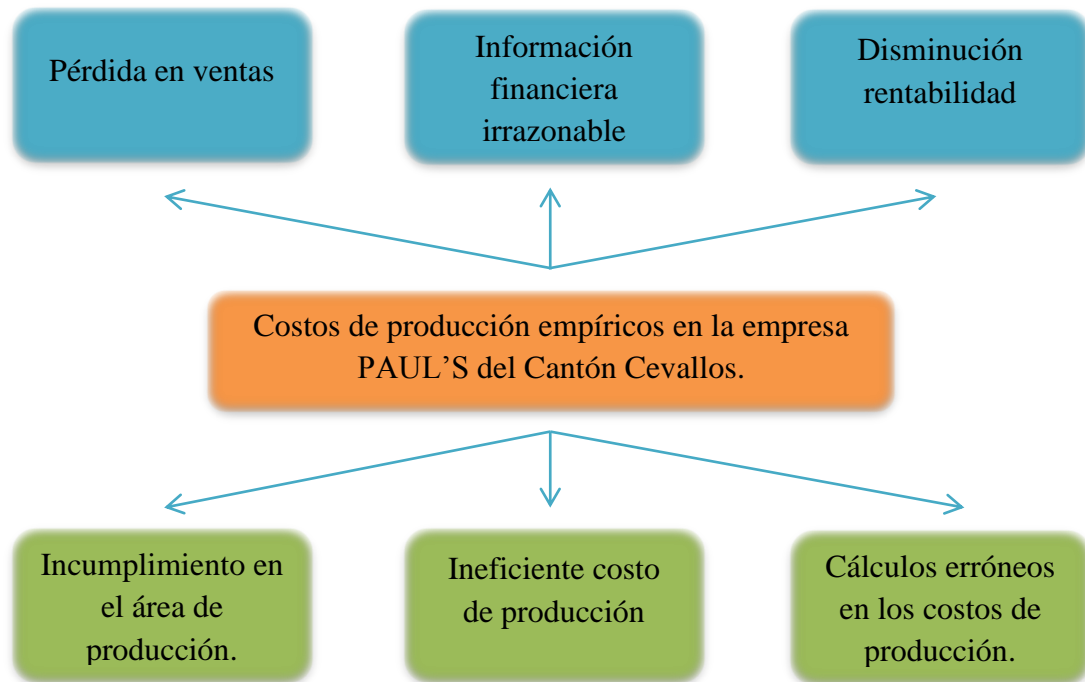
Pérdida en ventas

Información financiera irrazonable

Disminución rentabilidad

Costos de producción empíricos en la empresa PAUL’S del Cantón Cevallos.

Incumplimiento en el área de producción.

Ineficiente costo de producción

Cálculos erróneos en los costos de producción.